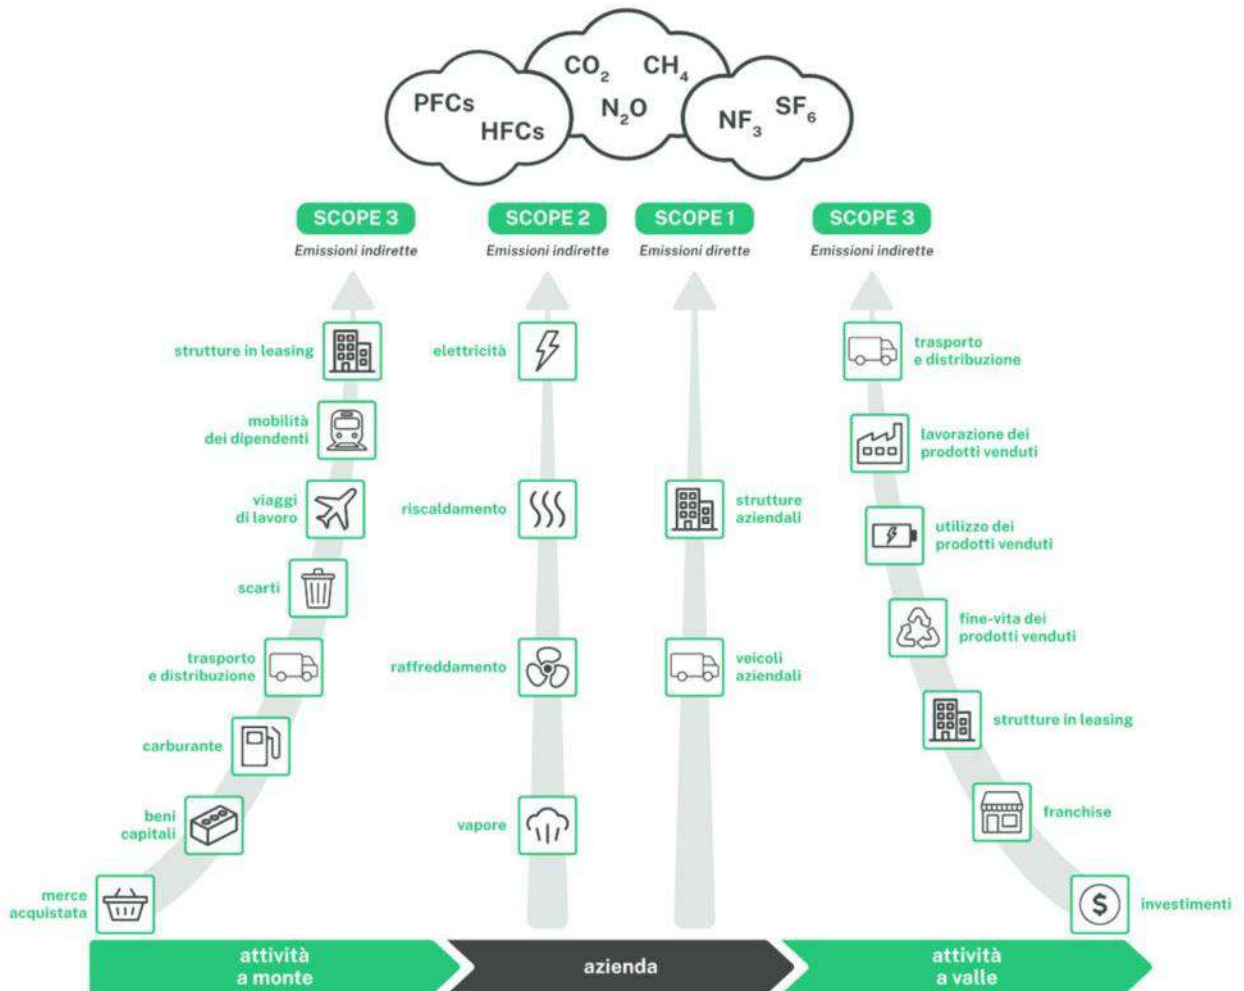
PFCs HFCs $CO_2$ $CH_4$ $N_2O$ $NF_3$ $SF_6$

SCOPE 3
Emissioni indirette

SCOPE 2
Emissioni indirette

SCOPE 1
Emissioni dirette

SCOPE 3
Emissioni indirette

strutture in leasing

mobilità dei dipendenti

viaggi di lavoro

scarti

trasporto e distribuzione

carburante

beni capitali

merce acquistata

elettricità

riscaldamento

raffreddamento

vapore

strutture aziendali

veicoli aziendali

trasporto e distribuzione

lavorazione dei prodotti venduti

utilizzo dei prodotti venduti

fine-vita dei prodotti venduti

strutture in leasing

franchise

investimenti

attività a monte

azienda

attività a valle